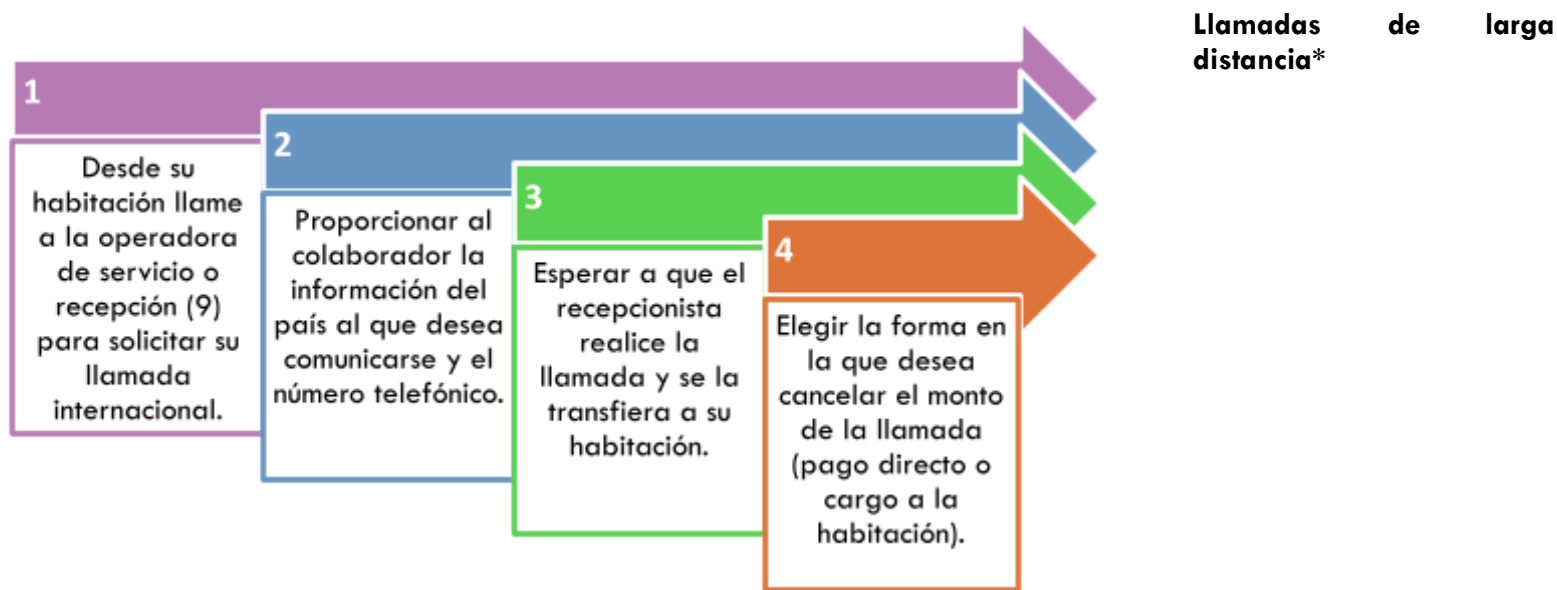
1

Desde su habitación llame a la operadora de servicio o recepción (9) para solicitar su llamada internacional.

2

Proporcionar al colaborador la información del país al que desea comunicarse y el número telefónico.

3

Esperar a que el recepcionista realice la llamada y se la transfiera a su habitación.

4

Elegir la forma en la que desea cancelar el monto de la llamada (pago directo o cargo a la habitación).

**Llamadas de larga distancia***